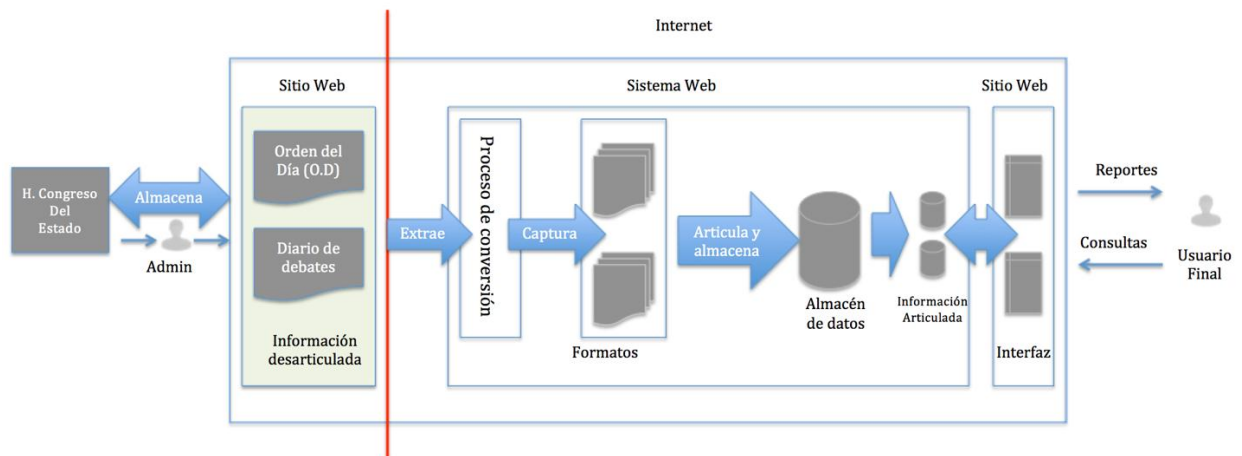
Internet

Sitio Web

Sistema Web

Sitio Web

H. Congreso Del Estado

Almacena

Admin

Orden del Día (O.D)

Diario de debates

Información desarticulada

Extrae

Proceso de conversión

Captura

Formatos

Articula y almacena

Almacén de datos

Información Articulada

Interfaz

Reportes

Consultas

Usuario Final